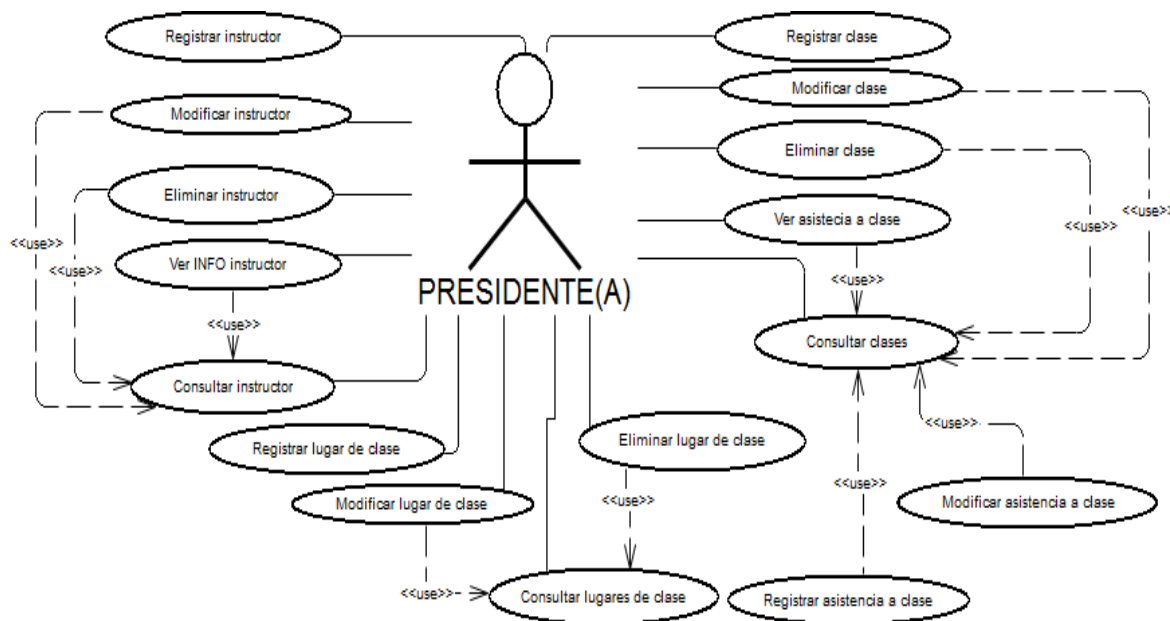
Registrar instructor

Registrar clase

Modificar instructor

Modificar clase

Eliminar instructor

Eliminar clase

<<use>>

<<use>>

Ver INFO instructor

Ver asistecia a clase

<<use>>

<<use>>

PRESIDENTE(A)

<<use>>

<<use>>

Consultar clases

Consultar instructor

<<use>>

Registrar lugar de clase

Eliminar lugar de clase

<<use>>

<<use>>

Modificar asistencia a clase

Modificar lugar de clase

<<use>>

Consultar lugares de clase

Registrar asistencia a clase